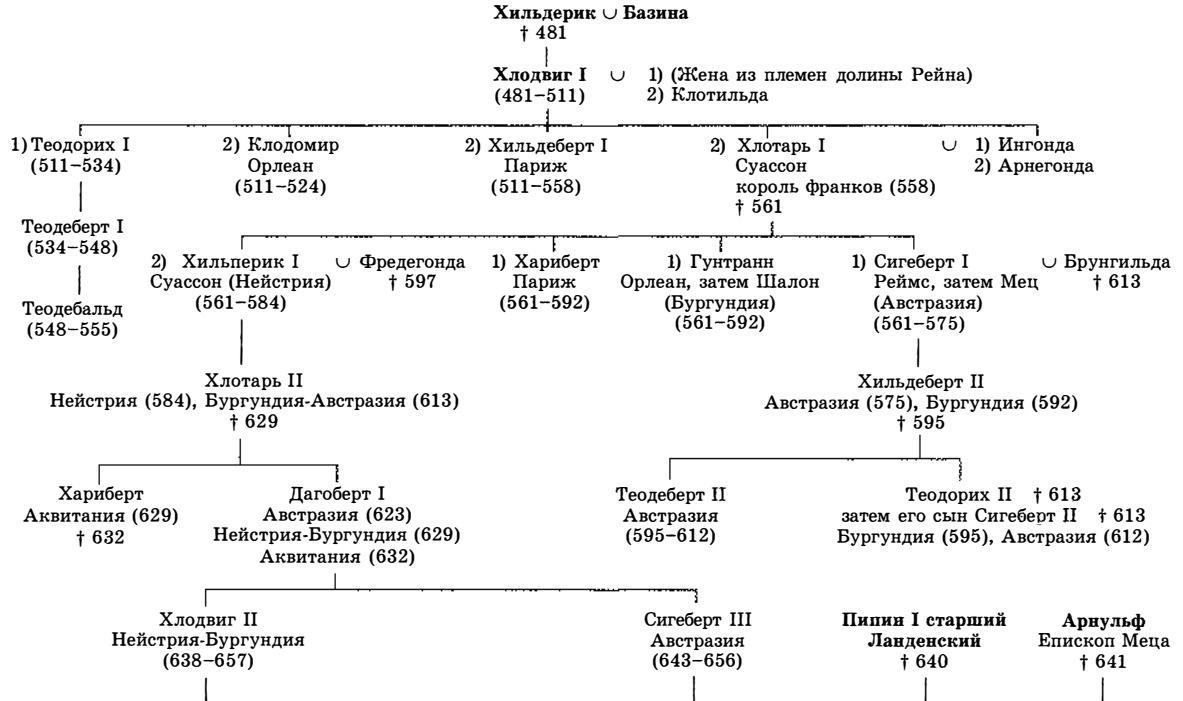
**Хильдерик** $\cup$ **Базина**
† 481

**Хлодвиг I** $\cup$ 1) (Жена из племен долины Рейна)
(481–511) 2) Клотильда

1) Теодорих I
(511–534)

2) Клодомир
Орлеан
(511–524)

2) Хильдеберт I
Париж
(511–558)

2) Хлотарь I
Суассон
король франков (558)
† 561

$\cup$ 1) Ингонда
2) Арнегонда

Теодеберт I
(534–548)

Теодебальд
(548–555)

2) Хильперик I
Суассон (Нейстрия)
(561–584)

$\cup$ Фредегонда
† 597

1) Хариберт
Париж
(561–592)

1) Гунтранн
Орлеан, затем Шалон
(Бургундия)
(561–592)

1) Сигеберт I
Реймс, затем Мец
(Австразия)
(561–575)

$\cup$ Брунгильда
† 613

Хлотарь II
Нейстрия (584), Бургундия-Австразия (613)
† 629

Хильдеберт II
Австразия (575), Бургундия (592)
† 595

Хариберт
Аквитания (629)
† 632

Дагоберт I
Австразия (623)
Нейстрия-Бургундия (629)
Аквитания (632)

Теодеберт II
Австразия
(595–612)

Теодорих II † 613
затем его сын Сигеберт II † 613
Бургундия (595), Австразия (612)

Хлодвиг II
Нейстрия-Бургундия
(638–657)

Сигеберт III
Австразия
(643–656)

**Пипин I старший**
**Ланденский**
† 640

**Арнульф**
Епископ Меца
† 641